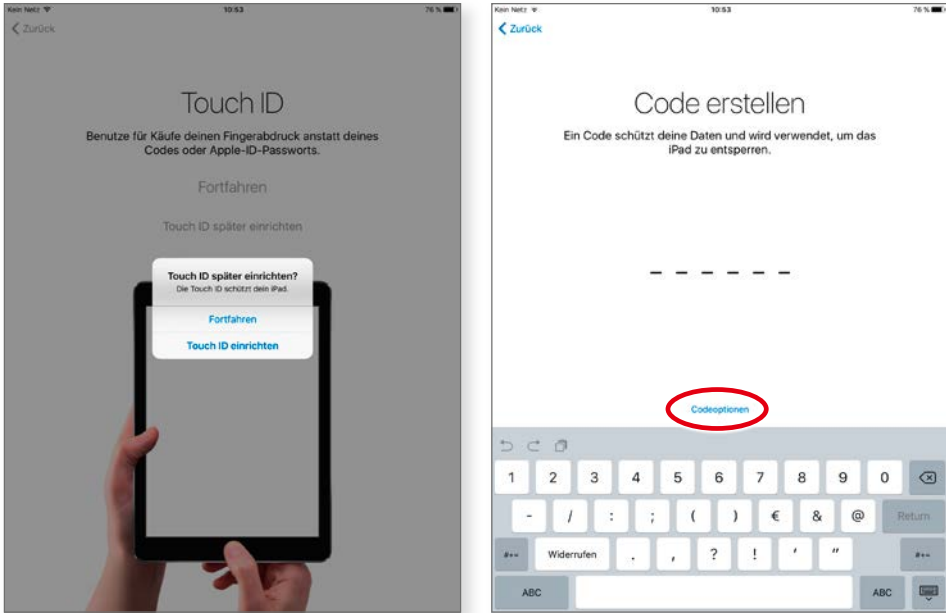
Kein Netz
10:53
76 %
Zurück

Touch ID

Benutze für Käufe deinen Fingerabdruck anstatt deines Codes oder Apple-ID-Passworts.

Fortfahren

Touch ID später einrichten

Touch ID später einrichten?
Die Touch ID schützt dein iPad.

Fortfahren

Touch ID einrichten

Kein Netz
10:53
76 %
Zurück

Code erstellen

Ein Code schützt deine Daten und wird verwendet, um das iPad zu entsperren.

Codeoptionen

1 2 3 4 5 6 7 8 9 0
- / : ; ( ) € & @ Return
#+= Widerrufen . , ? ! ' " #+=
ABC ABC